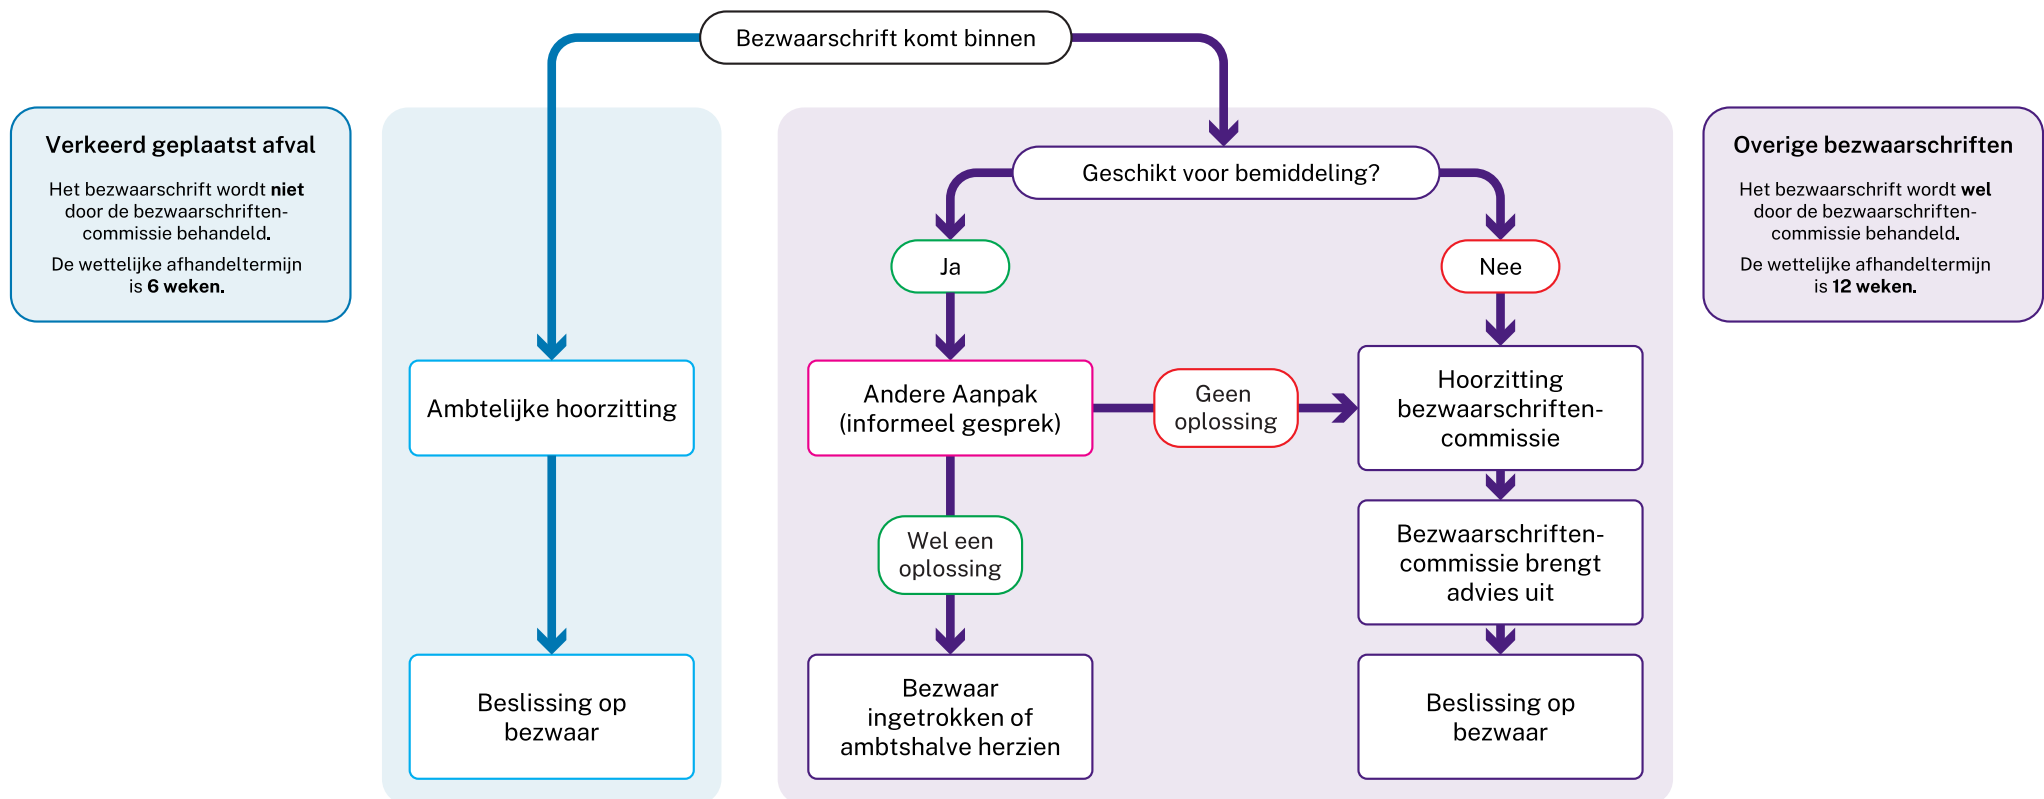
Bezwaarschrift komt binnen

Verkeerd geplaatst afval

Het bezwaarschrift wordt **niet** door de bezwaarschriftencommissie behandeld.

De wettelijke afhandeltermijn is **6 weken.**

Ambtelijke hoorzitting

Beslissing op bezwaar

Geschikt voor bemiddeling?

Ja

Nee

Andere Aanpak (informeel gesprek)

Geen oplossing

Hoorzitting bezwaarschriftencommissie

Wel een oplossing

Bezwaarschriftencommissie brengt advies uit

Bezwaar ingetrokken of ambtshalve herzien

Beslissing op bezwaar

Overige bezwaarschriften

Het bezwaarschrift wordt **wel** door de bezwaarschriftencommissie behandeld.

De wettelijke afhandeltermijn is **12 weken.**